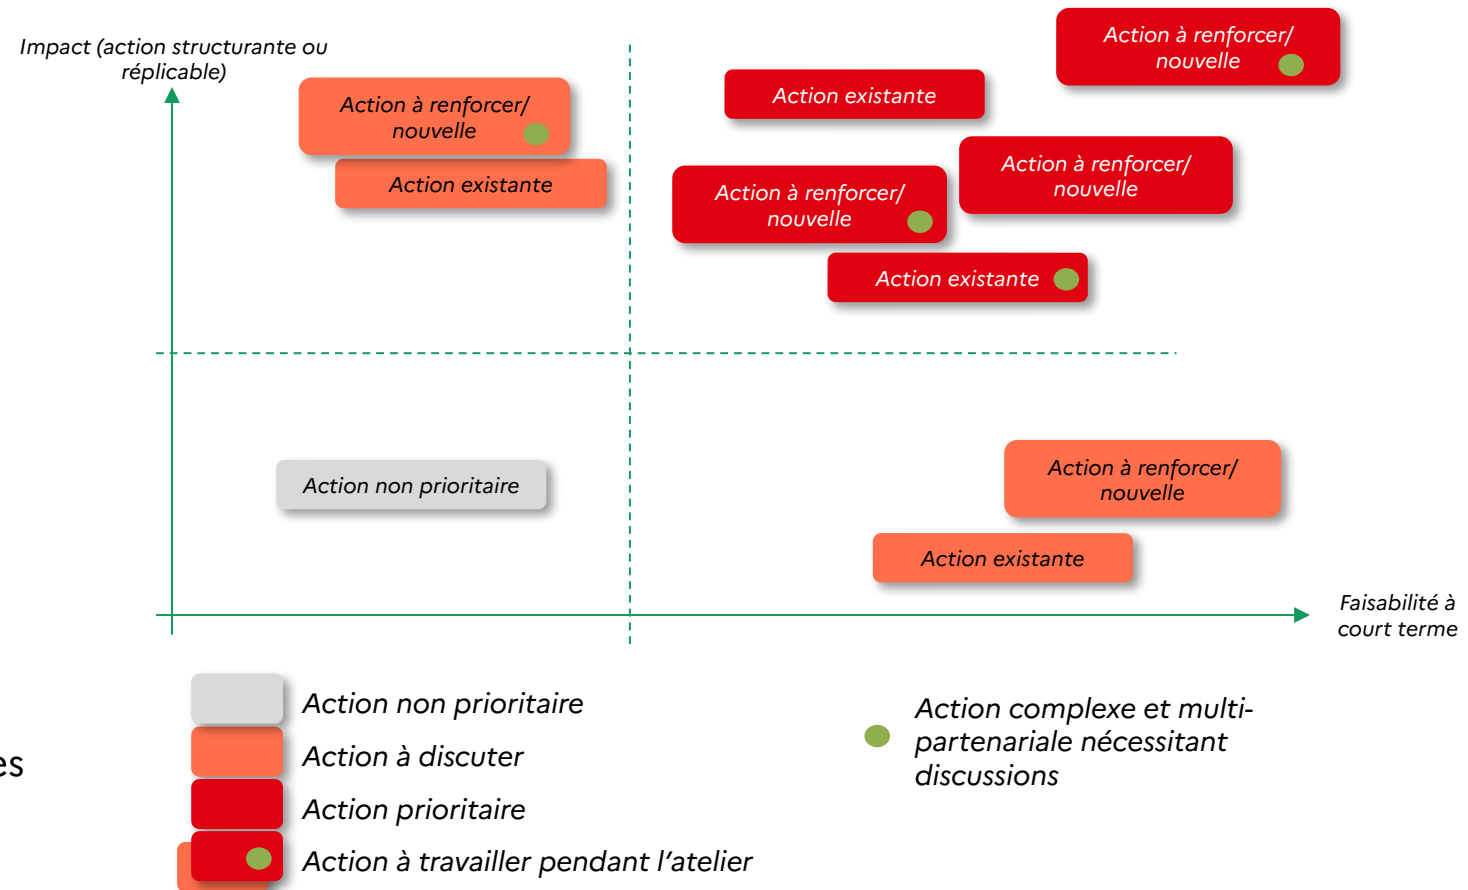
Impact (action structurante ou réplicable)

Action à renforcer/ nouvelle

Action existante

Action existante

Action à renforcer/ nouvelle

Action à renforcer/ nouvelle

Action à renforcer/ nouvelle

Action existante

Action non prioritaire

Action à renforcer/ nouvelle

Action existante

Faisabilité à court terme

es

Action non prioritaire

Action à discuter

Action prioritaire

Action à travailler pendant l'atelier

Action complexe et multi-partenariale nécessitant discussions